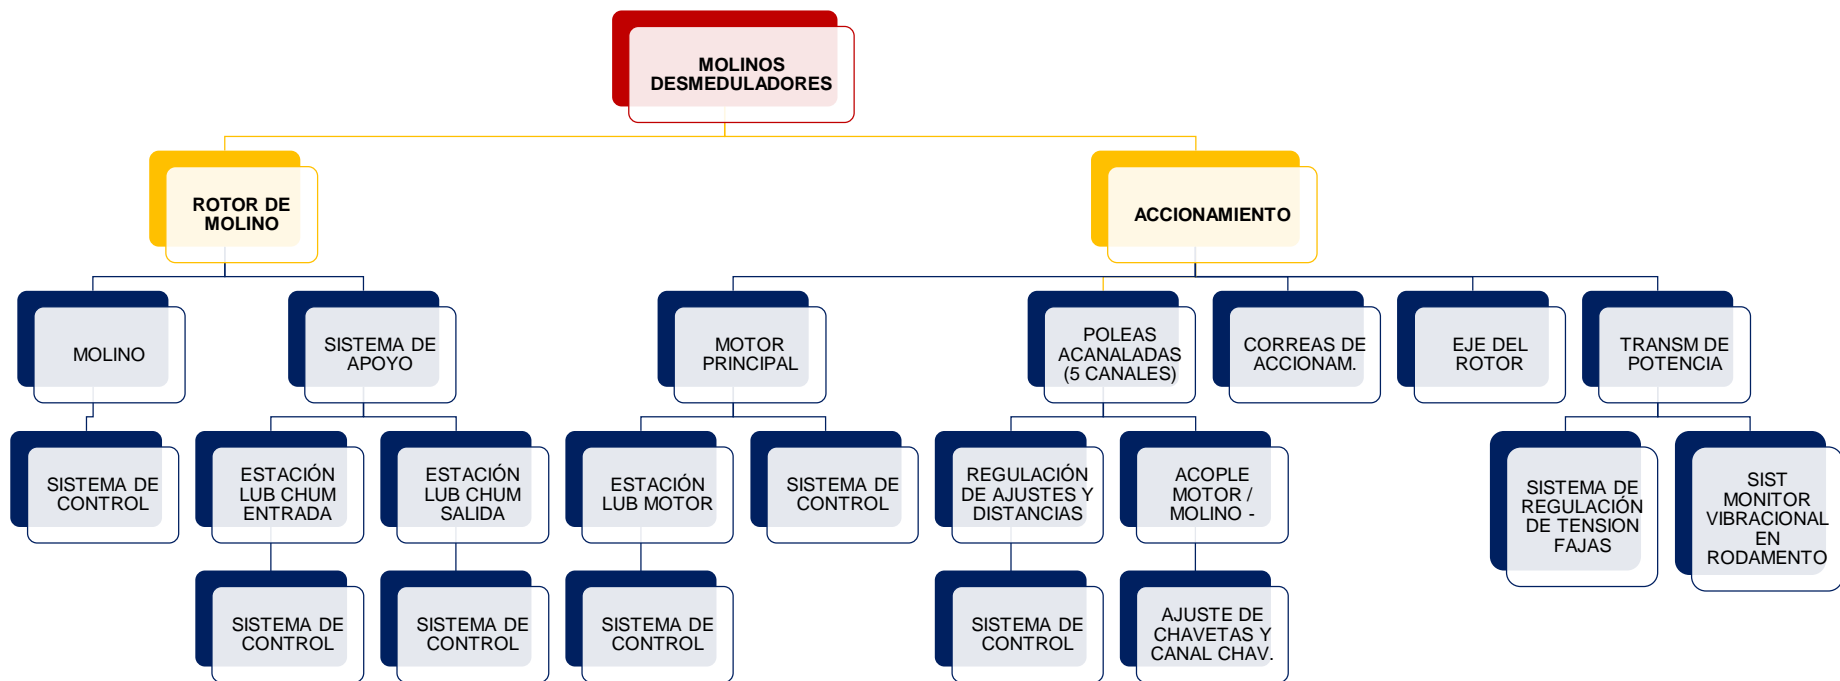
MOLINOS DESMEDULADORES

ROTOR DE MOLINO

ACCIONAMIENTO

MOLINO

SISTEMA DE APOYO

MOTOR PRINCIPAL

POLEAS ACANALADAS (5 CANALES)

CORREAS DE ACCIONAM.

EJE DEL ROTOR

TRANSM DE POTENCIA

SISTEMA DE CONTROL

ESTACIÓN LUB CHUM ENTRADA

ESTACIÓN LUB CHUM SALIDA

ESTACIÓN LUB MOTOR

SISTEMA DE CONTROL

REGULACIÓN DE AJUSTES Y DISTANCIAS

ACOPLE MOTOR / MOLINO -

SISTEMA DE REGULACIÓN DE TENSION FAJAS

SIST MONITOR VIBRACIONAL EN RODAMENTO

SISTEMA DE CONTROL

SISTEMA DE CONTROL

SISTEMA DE CONTROL

SISTEMA DE CONTROL

AJUSTE DE CHAVETAS Y CANAL CHAV.